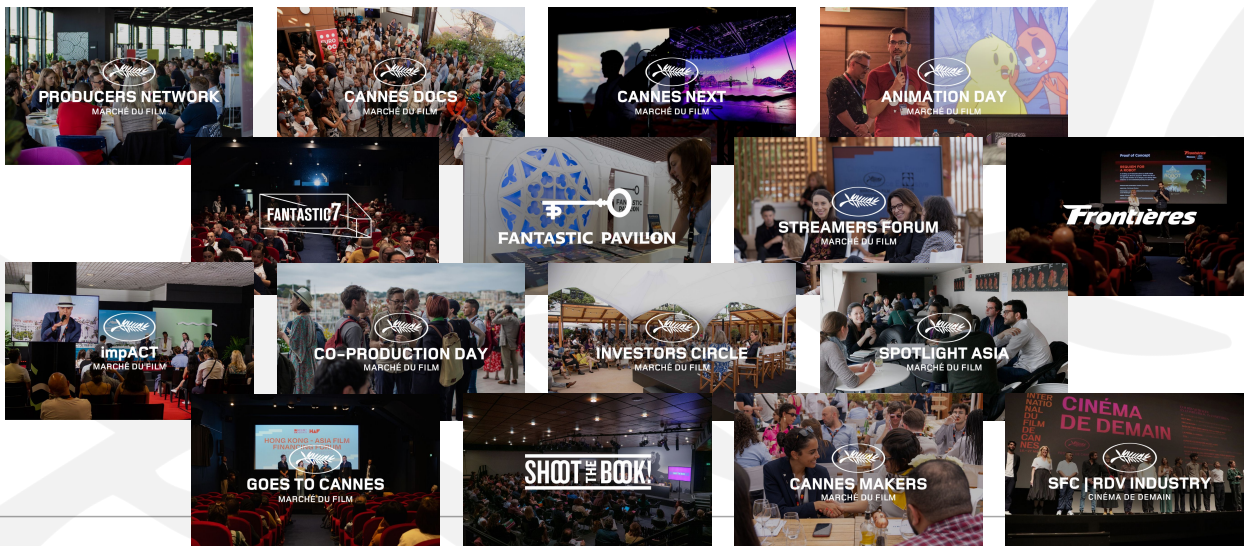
PRODUCERS NETWORK
MARCHÉ DU FILM

CANNES DOCS
MARCHÉ DU FILM

CANNES NEXT
MARCHÉ DU FILM

ANIMATION DAY
MARCHÉ DU FILM

FANTASTIC 7

FANTASTIC PAVILION

STREAMERS FORUM
MARCHÉ DU FILM

Frontières

impACT
MARCHÉ DU FILM

CO-PRODUCTION DAY
MARCHÉ DU FILM

INVESTORS CIRCLE
MARCHÉ DU FILM

SPOTLIGHT ASIA
MARCHÉ DU FILM

HONG KONG - ASIA FILM
GOES TO CANNES
MARCHÉ DU FILM

SHOOT THE BOOK!

CANNES MAKERS
MARCHÉ DU FILM

INTERNATIONAL FILM CANNES
CINÉMA DE DEMAIN
SFC | RDV INDUSTRY
CINÉMA DE DEMAIN